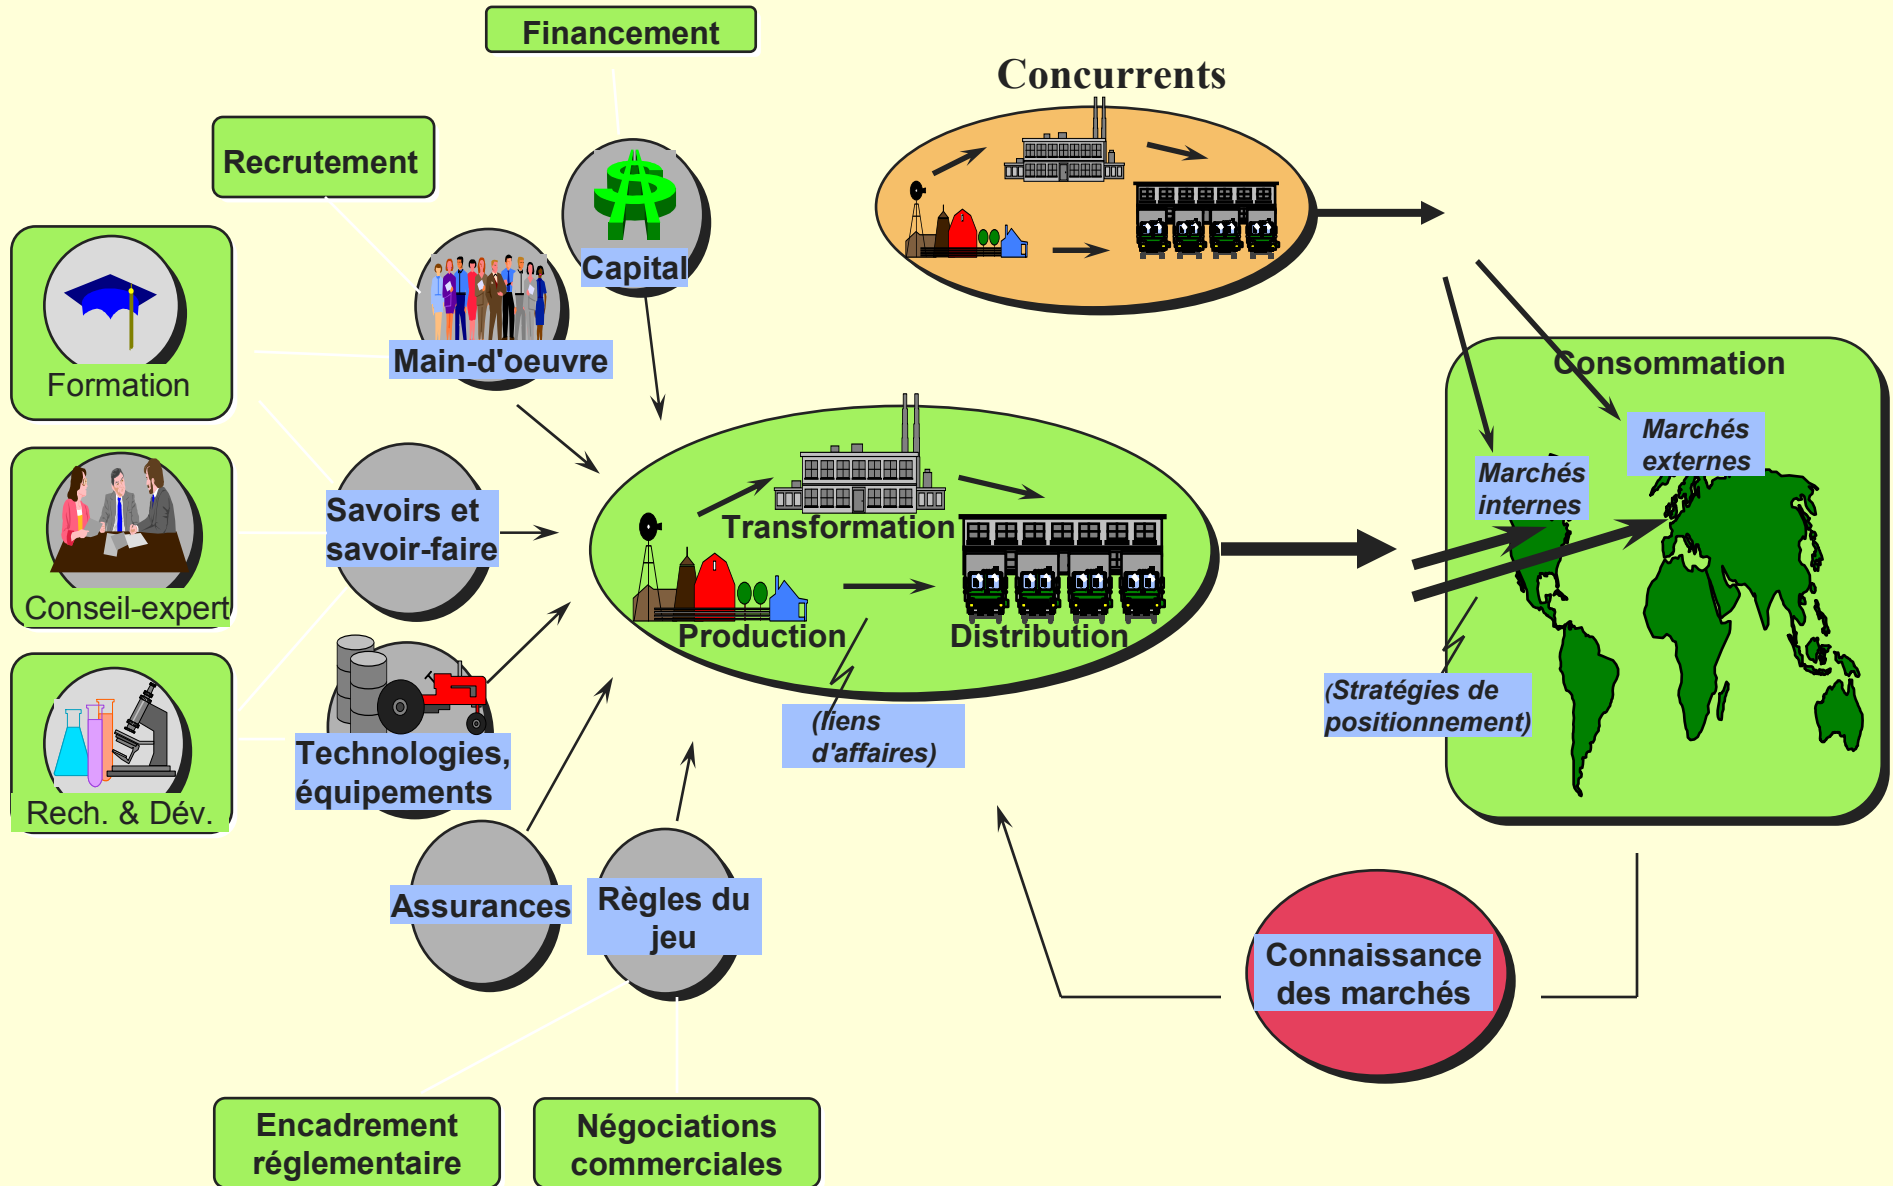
Financement

Concurrents

Recrutement

Capital

Formation

Main-d'oeuvre

Consommation

Marchés externes

Marchés internes

Conseil-expert

Savoirs et savoir-faire

Transformation

Production

Distribution

Rech. & Dév.

Technologies, équipements

(liens d'affaires)

(Stratégies de positionnement)

Assurances

Règles du jeu

Connaissance des marchés

Encadrement réglementaire

Négociations commerciales